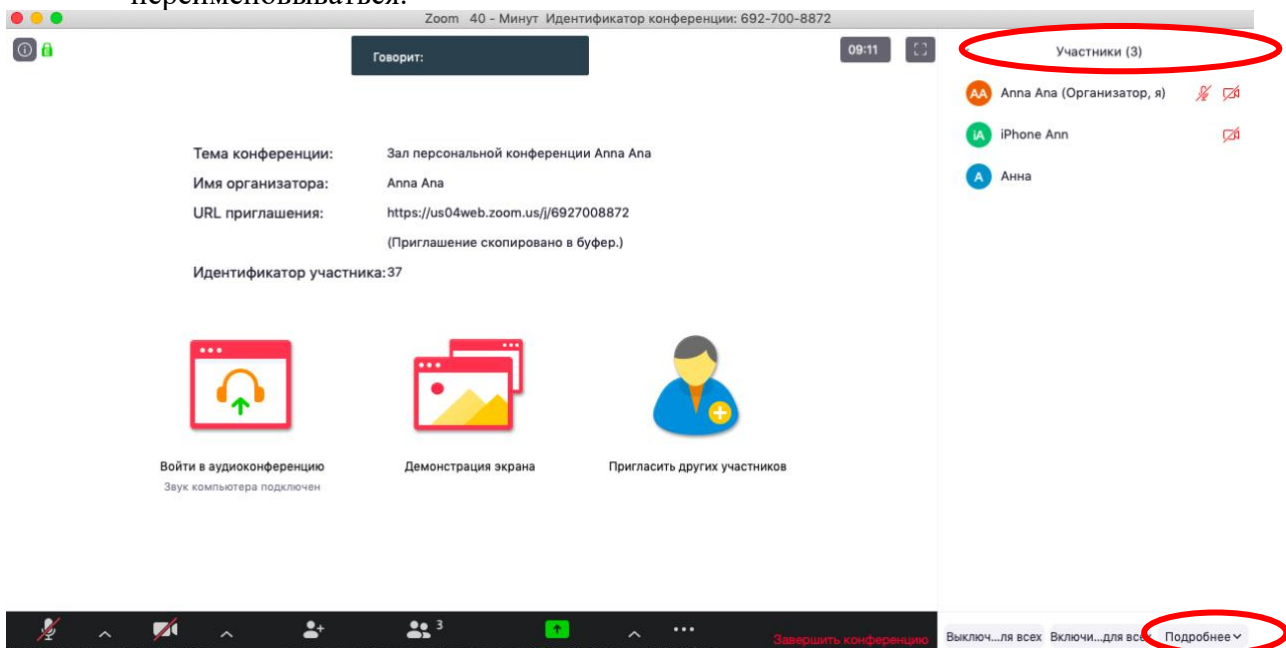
переименовываться.

Zoom 40 - Минут Идентификатор конференции: 692-700-8872

Говорит:

09:11

Участники (3)

AA Anna Ana (Организатор, я)

iA iPhone Ann

A Анна

Тема конференции: Зал персональной конференции Anna Ana

Имя организатора: Anna Ana

URL приглашения: https://us04web.zoom.us/j/6927008872

(Приглашение скопировано в буфер.)

Идентификатор участника:37

Войти в аудиоконференцию

Звук компьютера подключен

Демонстрация экрана

Пригласить других участников

3

Завершить конференцию

Выключ...ля всех Включи...для всех Подробнее